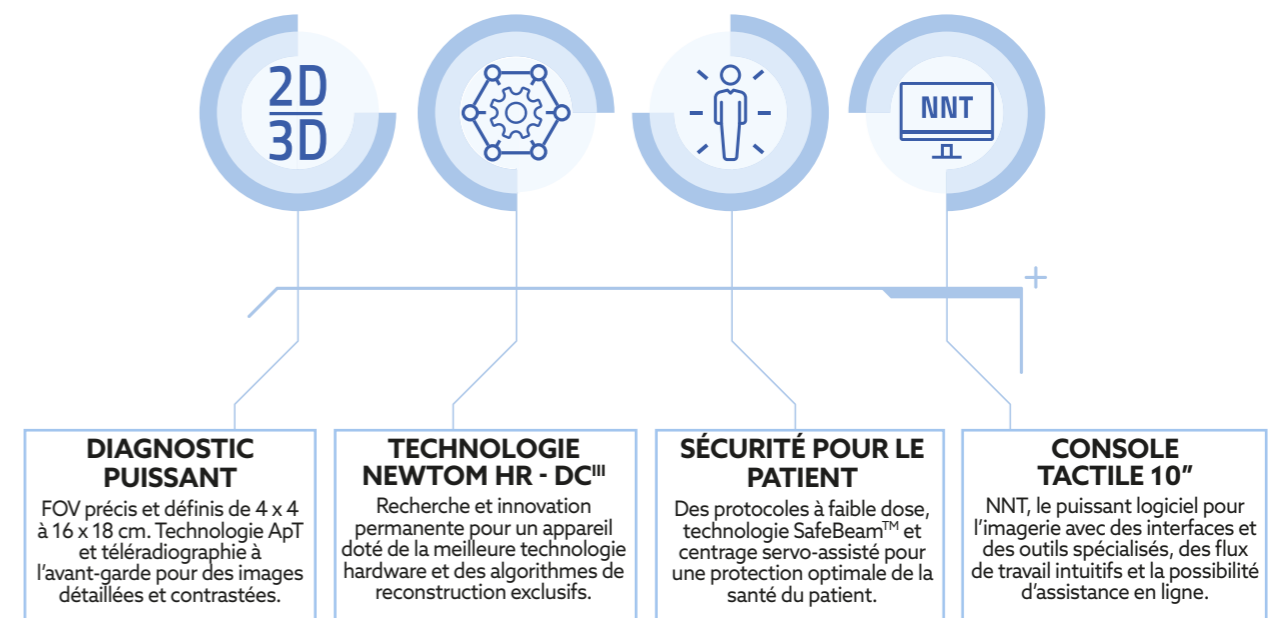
2D
3D

NNT

DIAGNOSTIC PUISSANT

FOV précis et définis de 4 x 4 à 16 x 18 cm. Technologie ApT et téléradiographie à l'avant-garde pour des images détaillées et contrastées.

TECHNOLOGIE NEWTOM HR - DC$^{III}$

Recherche et innovation permanente pour un appareil doté de la meilleure technologie hardware et des algorithmes de reconstruction exclusifs.

SÉCURITÉ POUR LE PATIENT

Des protocoles à faible dose, technologie SafeBeam$^{TM}$ et centrage servo-assisté pour une protection optimale de la santé du patient.

CONSOLE TACTILE 10"

NNT, le puissant logiciel pour l'imagerie avec des interfaces et des outils spécialisés, des flux de travail intuitifs et la possibilité d'assistance en ligne.